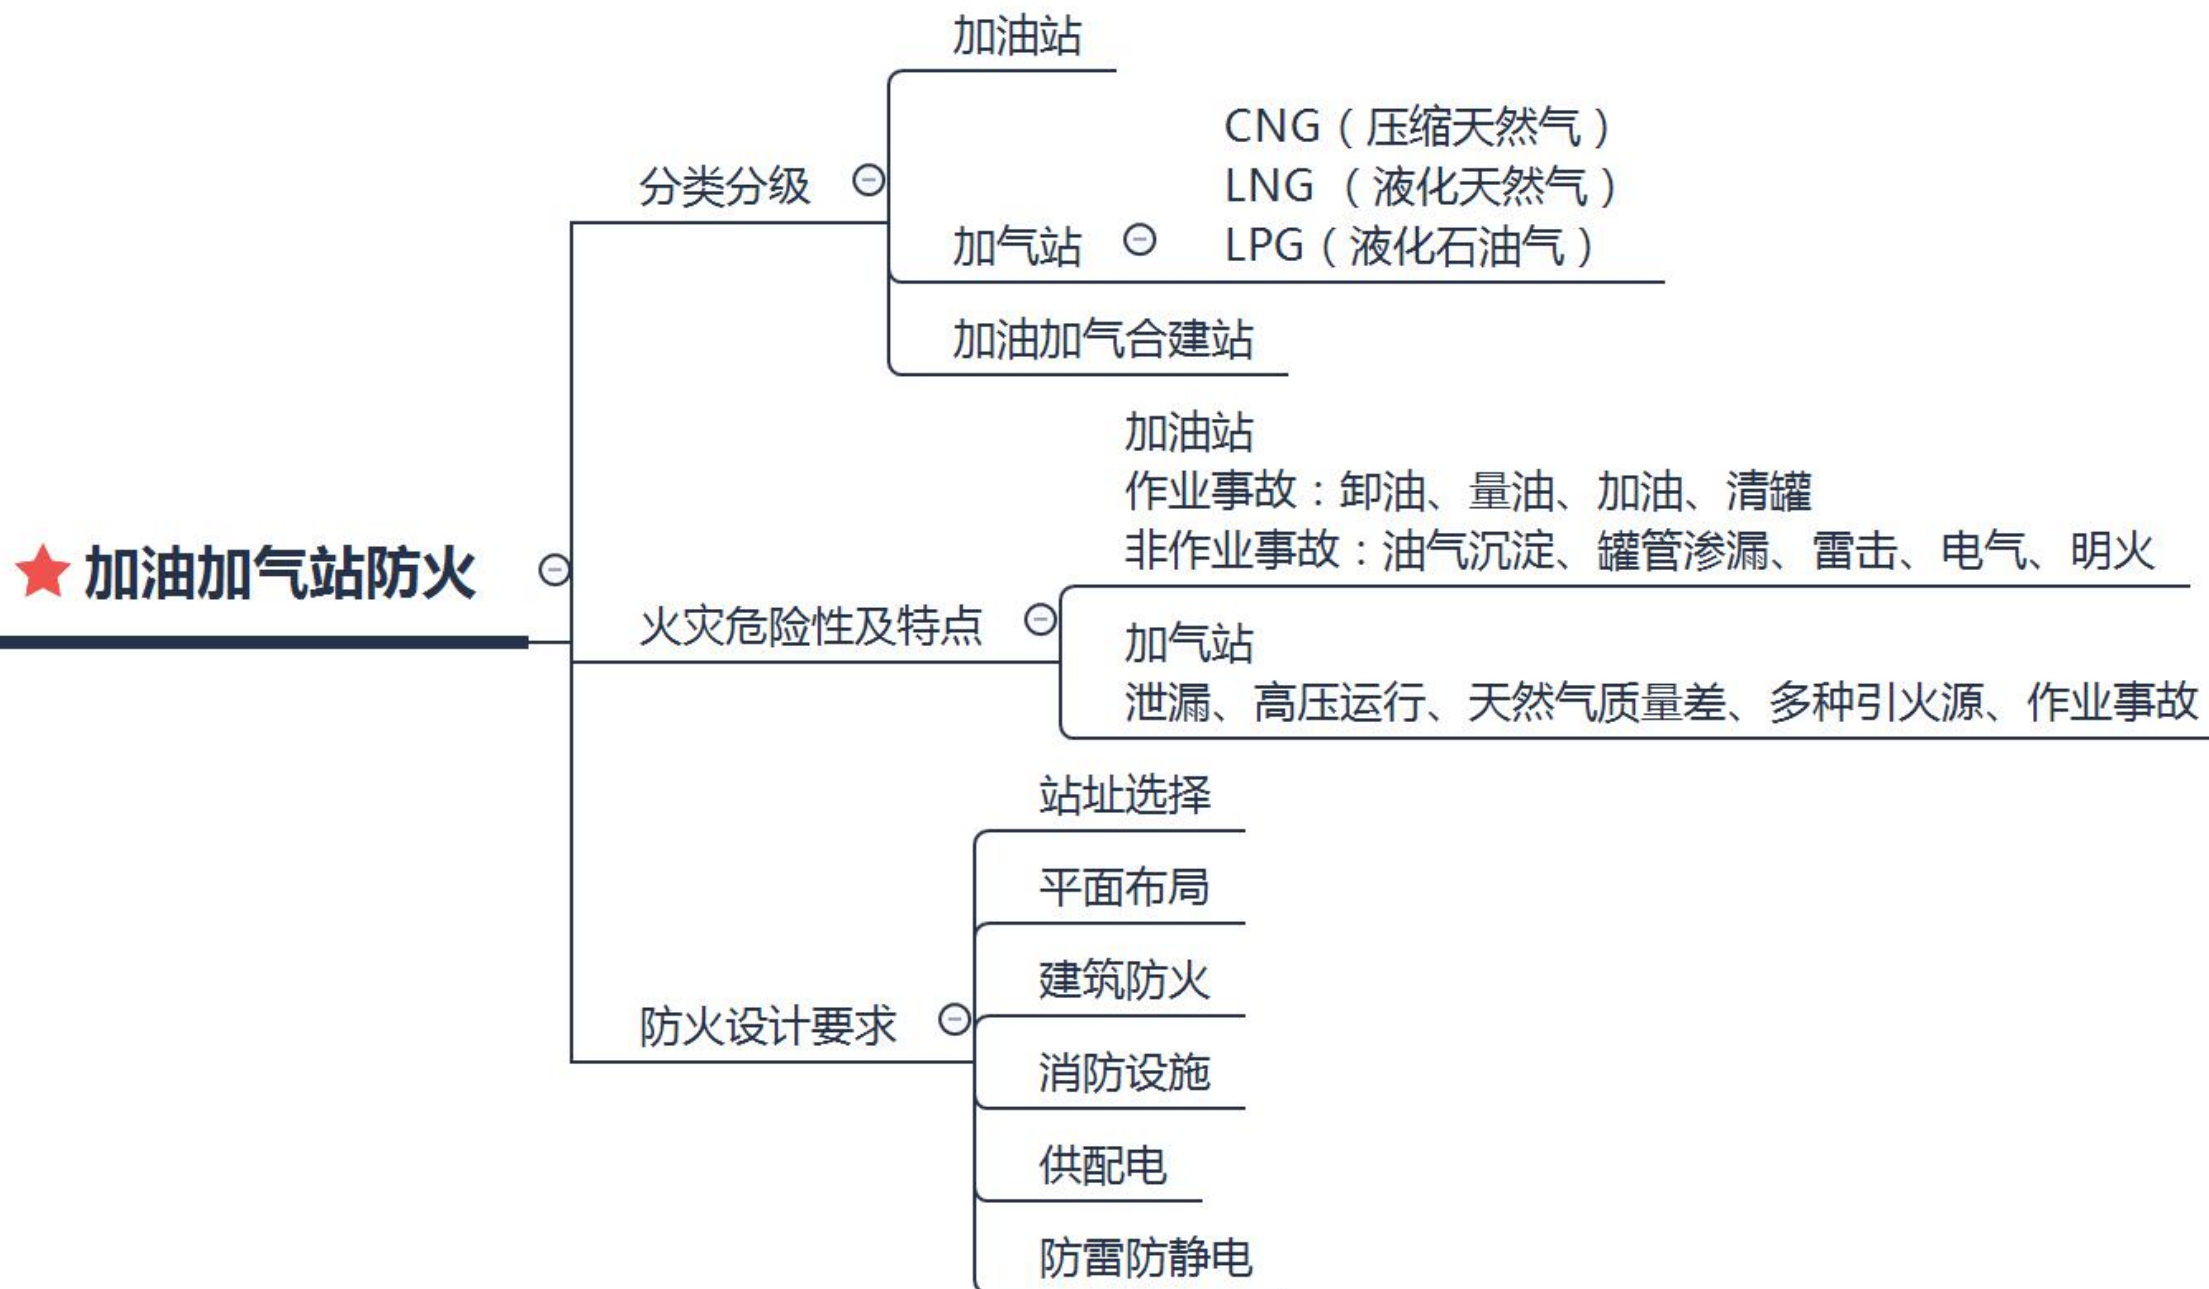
加油加气站防火

分类分级

加油站

加气站

CNG（压缩天然气）
LNG （液化天然气）
LPG（液化石油气）

加油加气合建站

火灾危险性及特点

加油站
作业事故：卸油、量油、加油、清罐
非作业事故：油气沉淀、罐管渗漏、雷击、电气、明火

加气站
泄漏、高压运行、天然气质量差、多种引火源、作业事故

防火设计要求

站址选择

平面布局

建筑防火

消防设施

供配电

防雷防静电